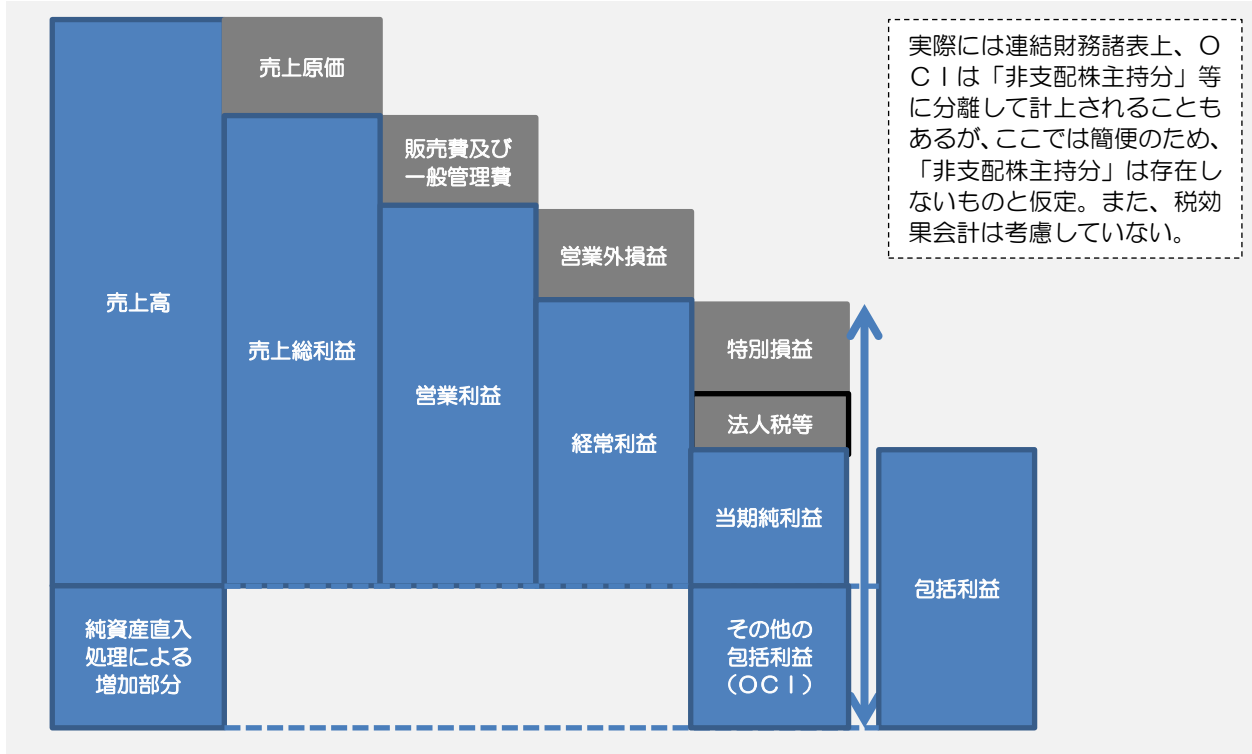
売上高

売上原価

売上総利益

販売費及び一般管理費

営業利益

営業外損益

経常利益

特別損益

法人税等

当期純利益

純資産直入処理による増加部分

その他の包括利益（ＯＣＩ）

包括利益

実際には連結財務諸表上、ＯＣＩは「非支配株主持分」等に分離して計上されることもあるが、ここでは簡便のため、「非支配株主持分」は存在しないものと仮定。また、税効果会計は考慮していない。